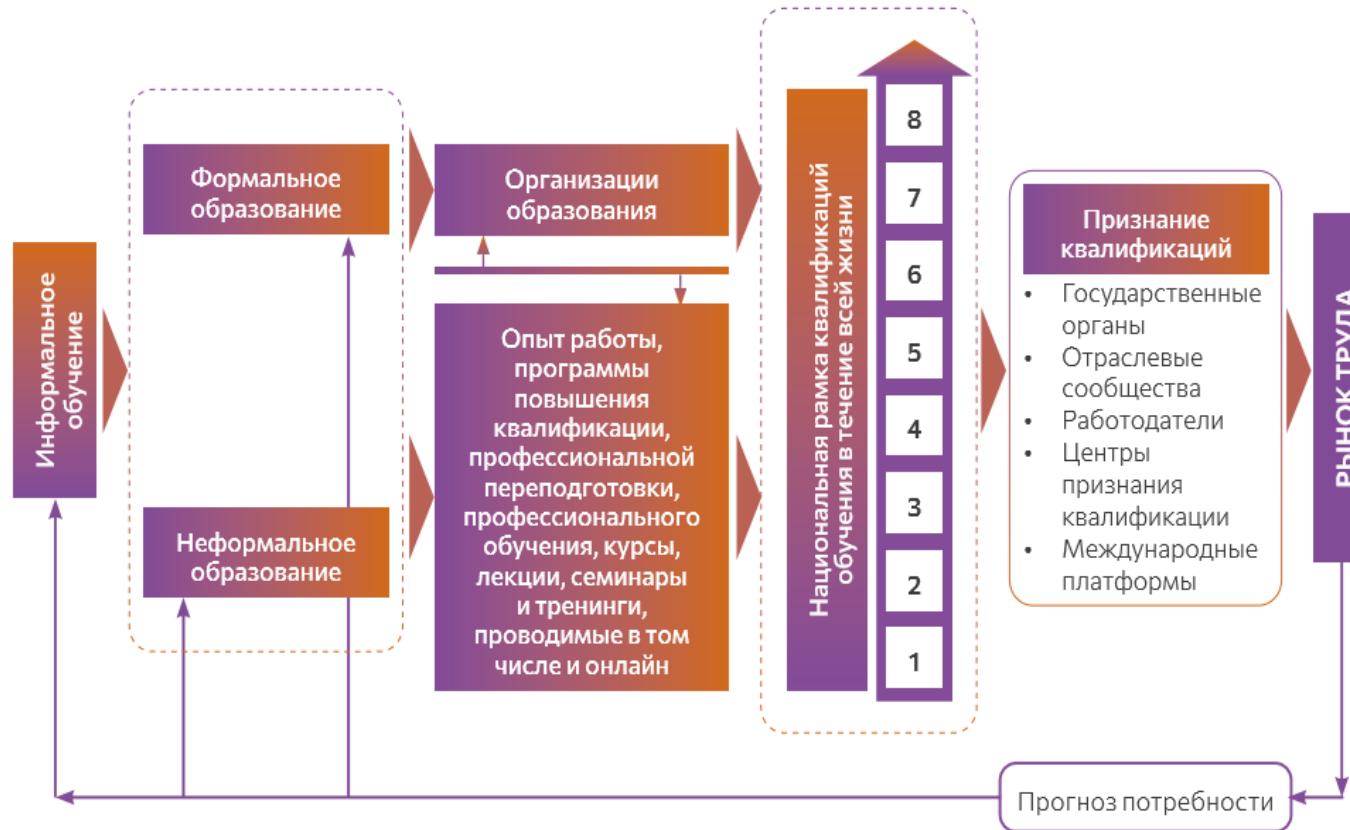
Информальное обучение

Формальное образование

Неформальное образование

Организации образования

Опыт работы, программы повышения квалификации, профессиональной переподготовки, профессионального обучения, курсы, лекции, семинары и тренинги, проводимые в том числе и онлайн

Национальная рамка квалификаций обучения в течение всей жизни

8
7
6
5
4
3
2
1

Признание квалификаций

• Государственные органы
• Отраслевые сообщества
• Работодатели
• Центры признания квалификации
• Международные платформы

РЫНОК ТРУДА

Прогноз потребности